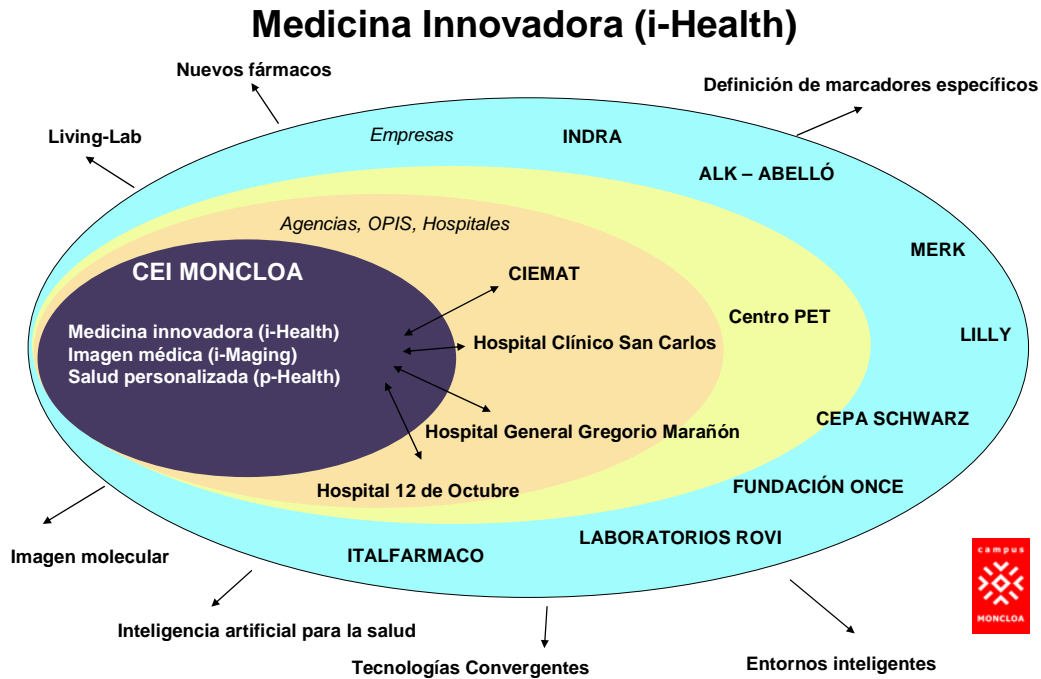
Medicina Innovadora (i-Health)

Nuevos fármacos

Definición de marcadores específicos

Living-Lab

Empresas

INDRA

ALK – ABELLÓ

Agencias, OPIS, Hospitales

MERK

CEI MONCLOA

CIEMAT

Medicina innovadora (i-Health)
Imagen médica (i-Maging)
Salud personalizada (p-Health)

Centro PET

Hospital Clínico San Carlos

LILLY

CEPA SCHWARZ

Hospital General Gregorio Marañón

FUNDACIÓN ONCE

Hospital 12 de Octubre

Imagen molecular

LABORATORIOS ROVI

ITALFARMACO

campus MONCLOA

Inteligencia artificial para la salud

Tecnologías Convergentes

Entornos inteligentes